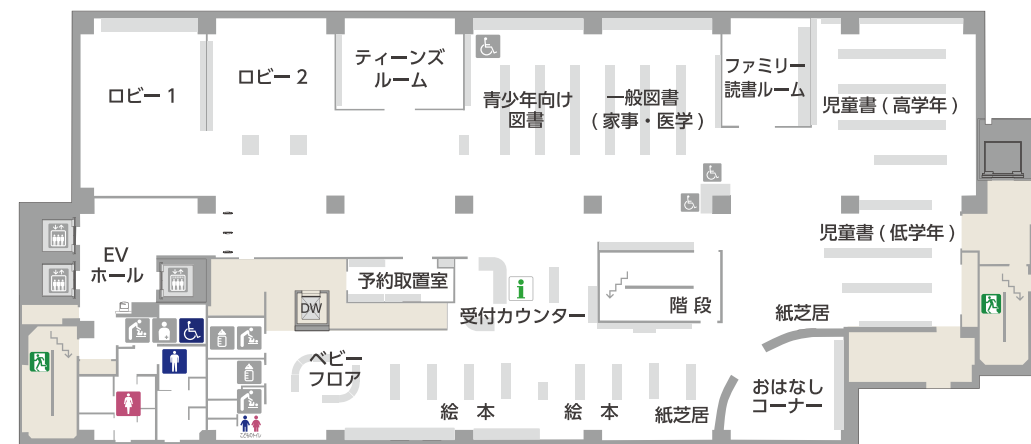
ロビー 1

ロビー 2

ティーンズ
ルーム

青少年向け
図書

一般図書
（家事・医学）

ファミリー
読書ルーム

児童書（高学年）

EV
ホール

予約取置室

DW

受付カウンター

階段

児童書（低学年）

紙芝居

ベビー
フロア

おはなし
コーナー

絵本

絵本

紙芝居